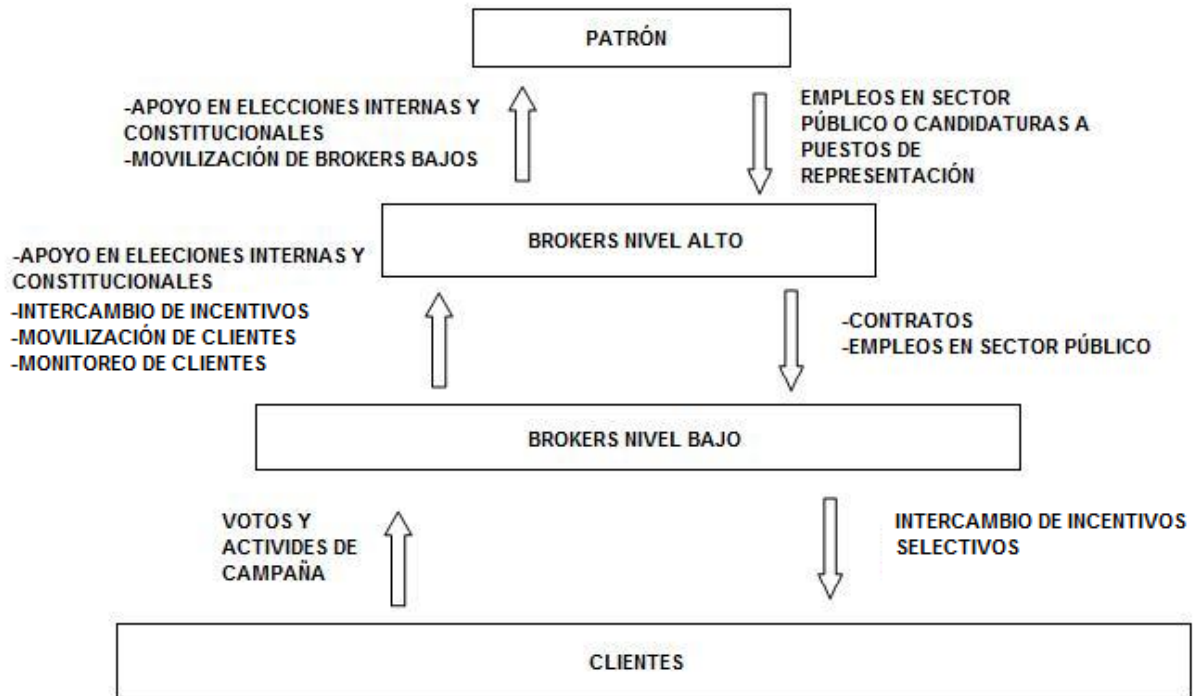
PATRÓN

-APOYO EN ELECCIONES INTERNAS Y CONSTITUCIONALES
-MOVILIZACIÓN DE BROKERS BAJOS

EMPLEOS EN SECTOR PÚBLICO O CANDIDATURAS A PUESTOS DE REPRESENTACIÓN

BROKERS NIVEL ALTO

-APOYO EN ELEECIONES INTERNAS Y CONSTITUCIONALES
-INTERCAMBIO DE INCENTIVOS
-MOVILIZACIÓN DE CLIENTES
-MONITOREO DE CLIENTES

-CONTRATOS
-EMPLEOS EN SECTOR PÚBLICO

BROKERS NIVEL BAJO

VOTOS Y ACTIVIDES DE CAMPAÑA

INTERCAMBIO DE INCENTIVOS SELECTIVOS

CLIENTES